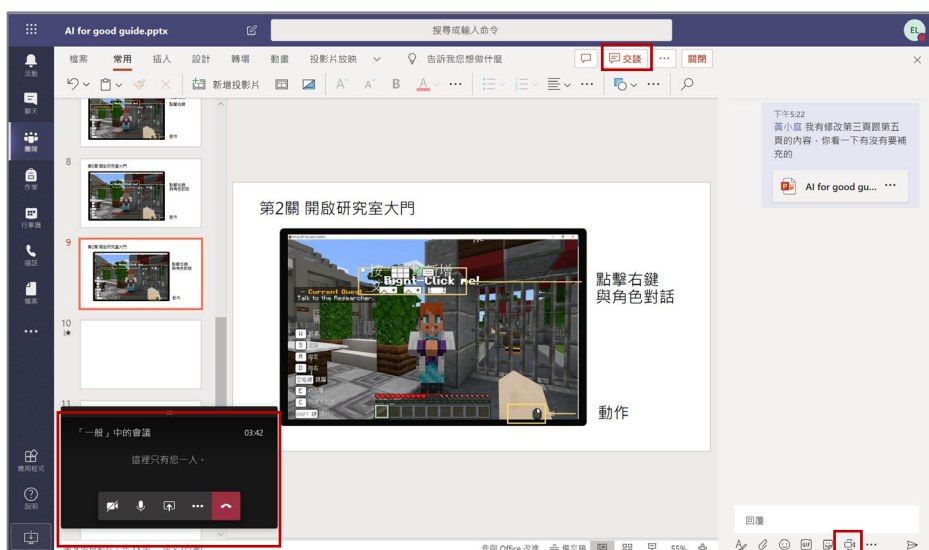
AI for good guide.pptx

搜尋或輸入命令

EL

活動
聊天
團隊
作業
行事曆
通話
檔案
...
應用程式
說明

檔案 常用 插入 設計 轉場 動畫 投影片放映 告訴我您想做什麼

交談 ... 關閉

新增投影片

8
第2關 開啟研究室大門

9
第2關 開啟研究室大門

10

11

第2關 開啟研究室大門

Right-Click me!

Current Quest
Talk to the Researcher.

點擊右鍵與角色對話

動作

「一般」中的會議 03:42

這裡只有您一人。

下午5:22
黃小庭 我有修改第三頁跟第五頁的內容，你看一下有沒有要補充的

AI for good gu... ...

回覆

參與 Office 改進 備忘稿 55%